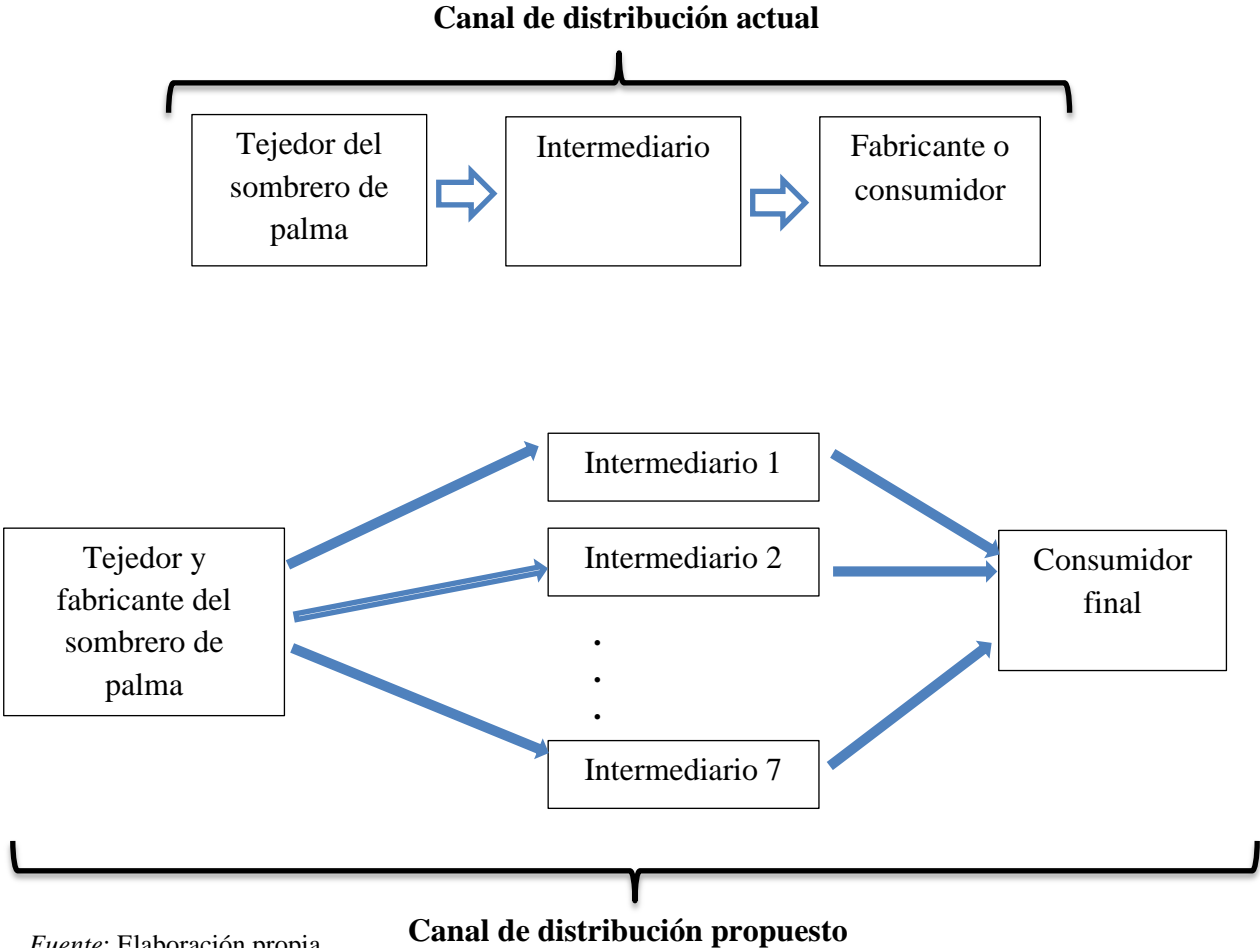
Canal de distribución actual

Tejedor del sombrero de palma

Intermediario

Fabricante o consumidor

Intermediario 1

Intermediario 2

Tejedor y fabricante del sombrero de palma

Consumidor final

.
.
.

Intermediario 7

Canal de distribución propuesto

Fuente: Elaboración propia